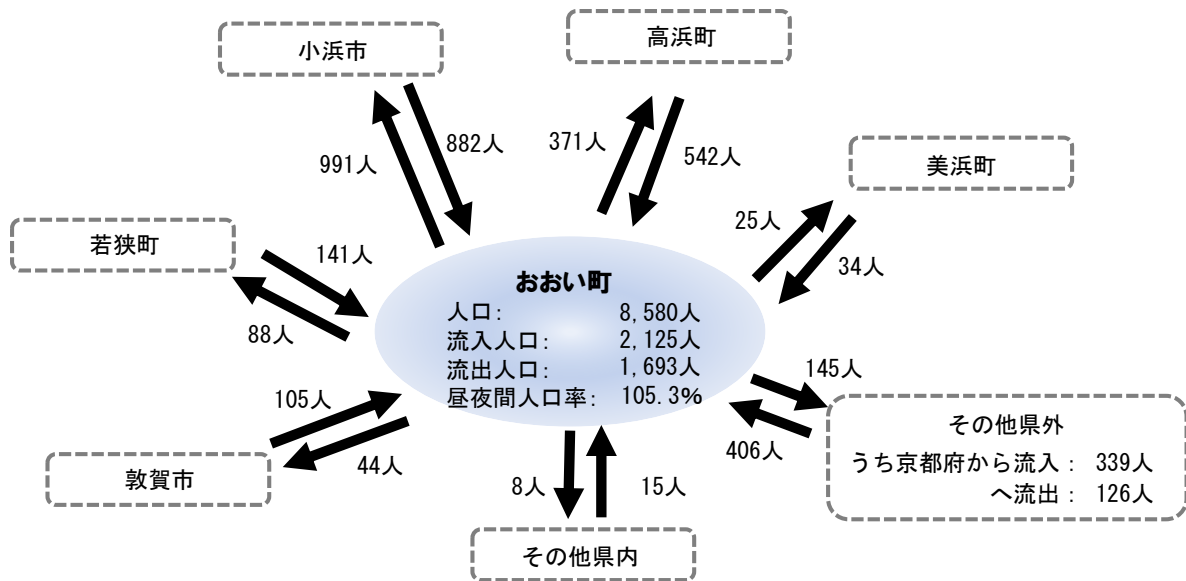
小浜市

高浜町

991人

882人

371人

542人

美浜町

若狭町

25人

141人

34人

おおい町
人口: 8,580人
流入人口: 2,125人
流出人口: 1,693人
昼夜間人口率: 105.3%

88人

145人

105人

その他県外
うち京都府から流入: 339人
へ流出: 126人

406人

44人

敦賀市

8人

15人

その他県内